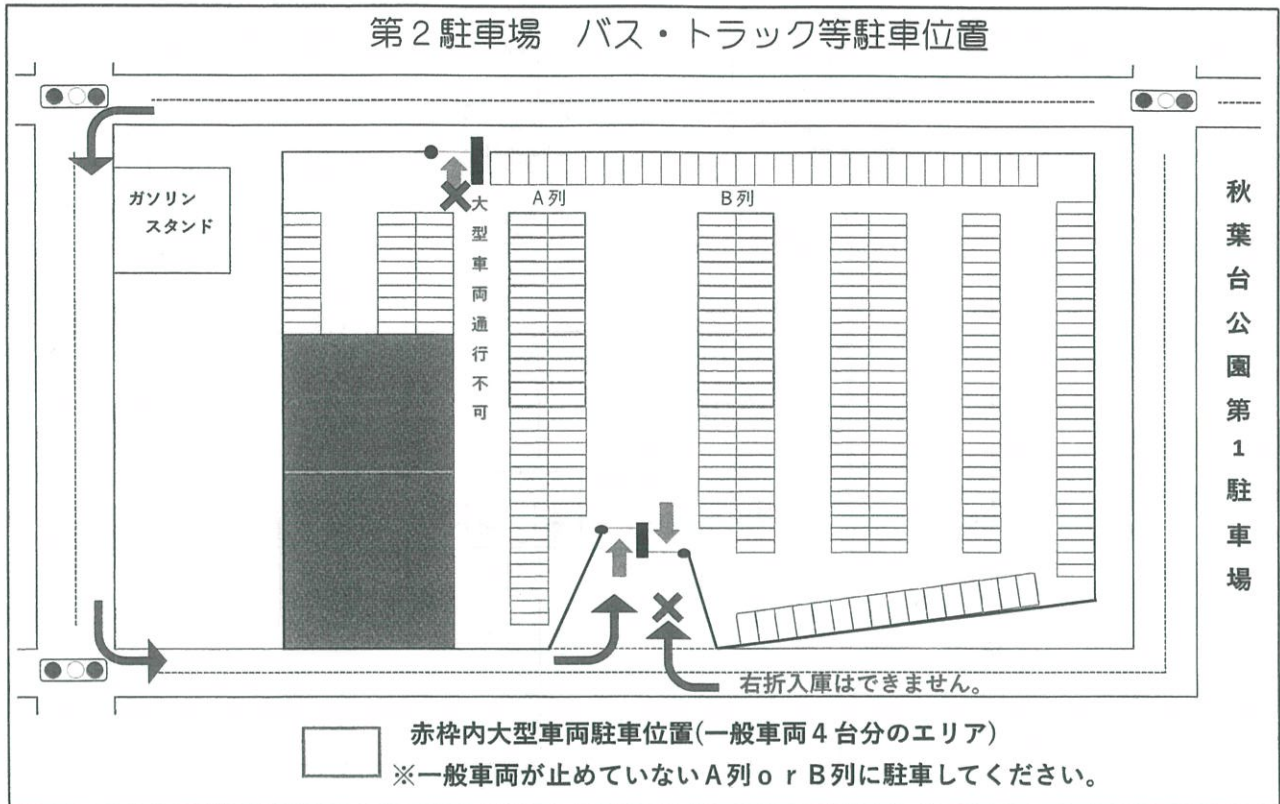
第２駐車場　バス・トラック等駐車位置

ガソリンスタンド

大型車両通行不可

A列

B列

秋葉台公園第１駐車場

右折入庫はできません。

赤枠内大型車両駐車位置(一般車両４台分のエリア)
※一般車両が止めていないＡ列ｏｒＢ列に駐車してください。